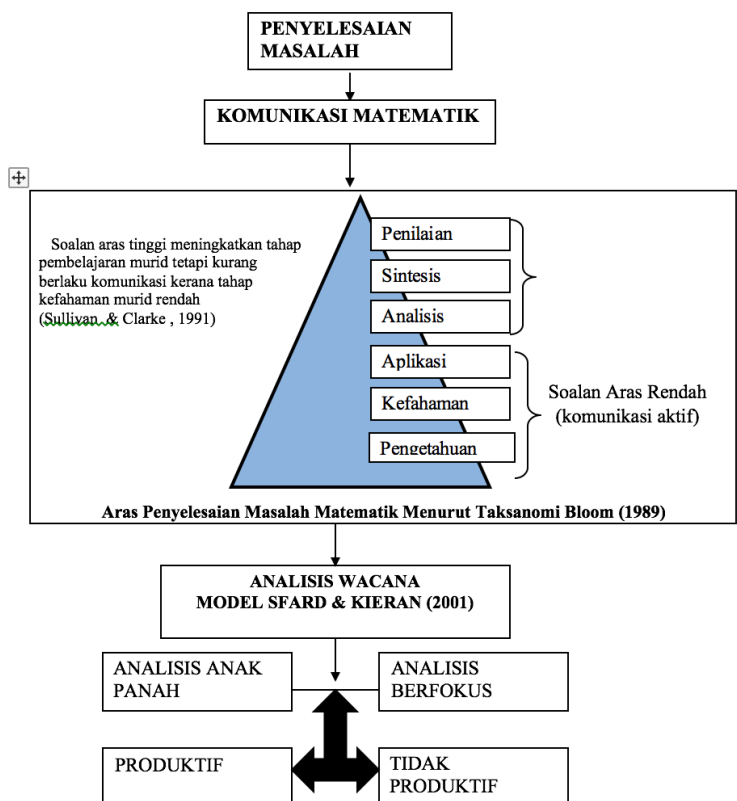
PENYELESAIAN MASALAH

KOMUNIKASI MATEMATIK

Soalan aras tinggi meningkatkan tahap pembelajaran murid tetapi kurang berlaku komunikasi kerana tahap kefahaman murid rendah (Sullivan, & Clarke , 1991)

Penilaian

Sintesis

Analisis

Aplikasi

Kefahaman

Pengetahuan

Soalan Aras Rendah (komunikasi aktif)

Aras Penyelesaian Masalah Matematik Menurut Taksanomi Bloom (1989)

ANALISIS WACANA
MODEL SFARD & KIERAN (2001)

ANALISIS ANAK PANAH

ANALISIS BERFOKUS

PRODUKTIF

TIDAK PRODUKTIF